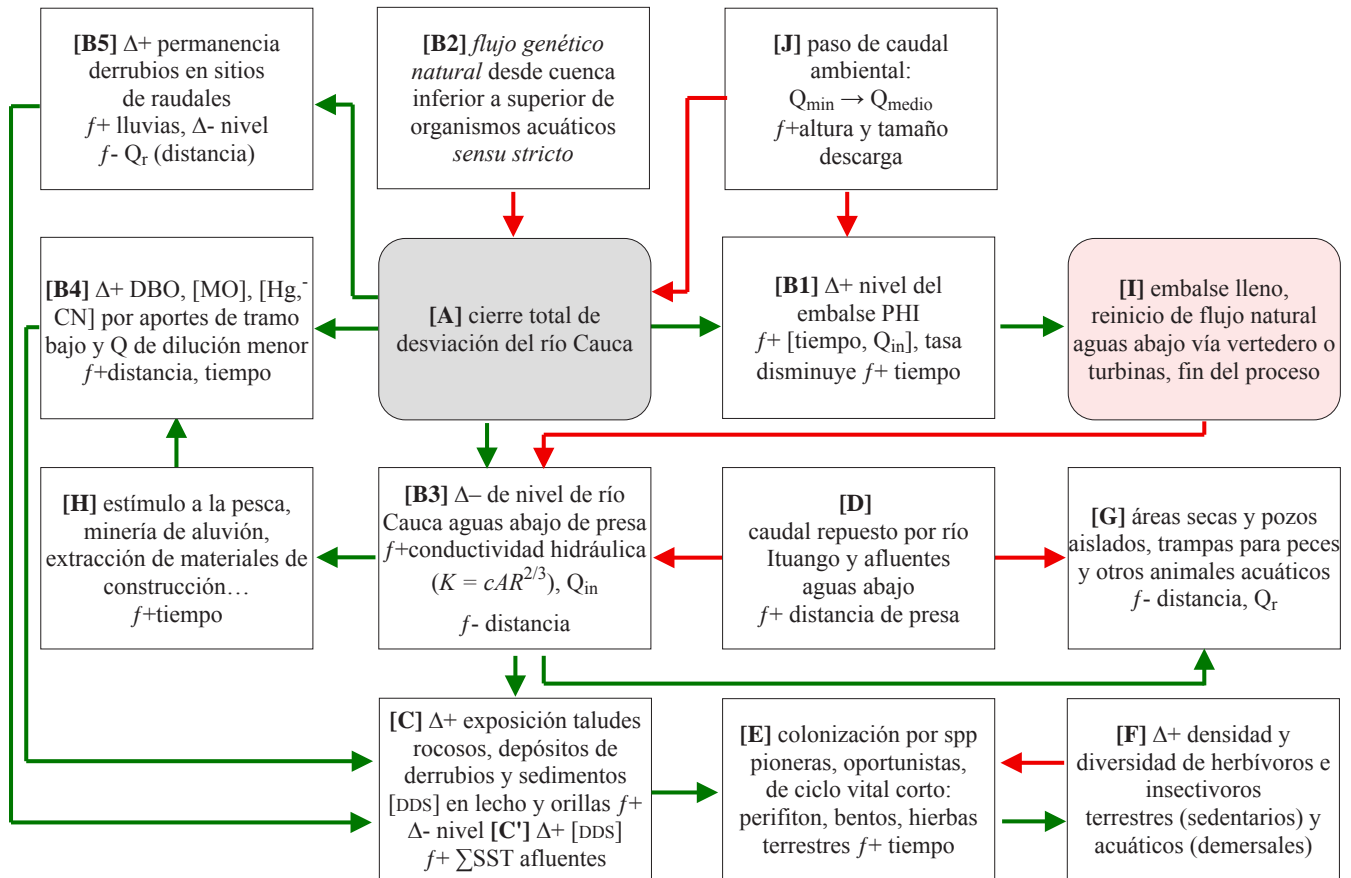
**[B5]** Δ+ permanencia derrubios en sitios de raudales
*f*+ lluvias, Δ- nivel
*f*- $Q_r$ (distancia)

**[B2]** *flujo genético natural* desde cuenca inferior a superior de organismos acuáticos *sensu stricto*

**[J]** paso de caudal ambiental:
$Q_{min} \rightarrow Q_{medio}$
*f*+altura y tamaño descarga

**[B4]** Δ+ DBO, [MO], [Hg,$^-$CN] por aportes de tramo bajo y Q de dilución menor
*f*+distancia, tiempo

**[A]** cierre total de desviación del río Cauca

**[B1]** Δ+ nivel del embalse PHI
*f*+ [tiempo, $Q_{in}$], tasa disminuye *f*+ tiempo

**[I]** embalse lleno, reinicio de flujo natural aguas abajo vía vertedero o turbinas, fin del proceso

**[H]** estímulo a la pesca, minería de aluvión, extracción de materiales de construcción…
*f*+tiempo

**[B3]** Δ– de nivel de río Cauca aguas abajo de presa
*f*+conductividad hidráulica ($K = cAR^{2/3}$), $Q_{in}$
*f*- distancia

**[D]**
caudal repuesto por río Ituango y afluentes aguas abajo
*f*+ distancia de presa

**[G]** áreas secas y pozos aislados, trampas para peces y otros animales acuáticos
*f*- distancia, $Q_r$

**[C]** Δ+ exposición taludes rocosos, depósitos de derrubios y sedimentos [DDS] en lecho y orillas *f*+ Δ- nivel **[C']** Δ+ [DDS]
*f*+ $\sum$SST afluentes

**[E]** colonización por spp pioneras, oportunistas, de ciclo vital corto: perifiton, bentos, hierbas terrestres *f*+ tiempo

**[F]** Δ+ densidad y diversidad de herbívoros e insectivoros terrestres (sedentarios) y acuáticos (demersales)